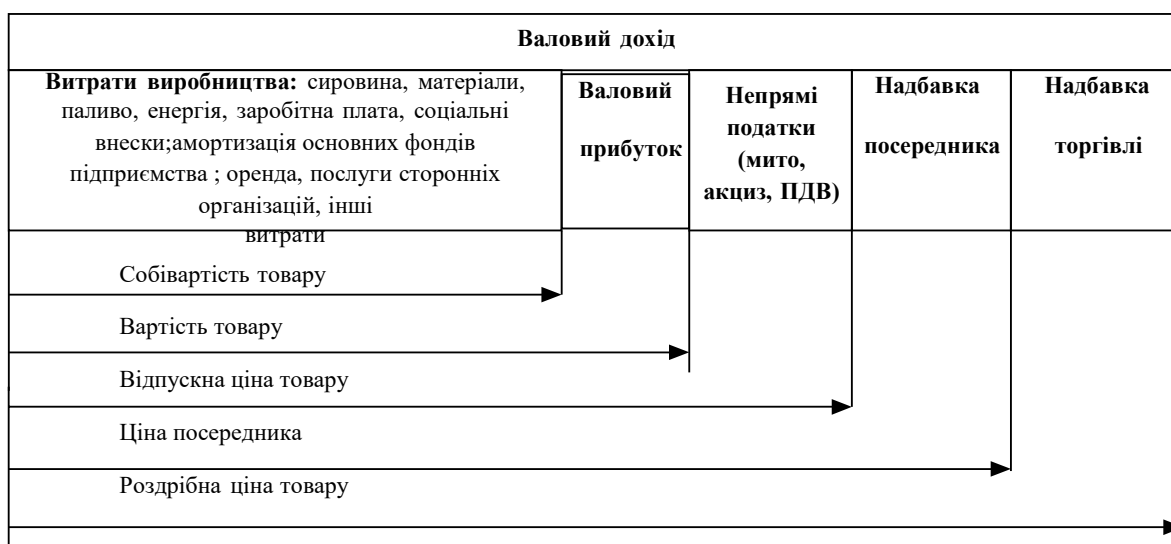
Валовий дохід

**Витрати виробництва:** сировина, матеріали, паливо, енергія, заробітна плата, соціальні внески;амортизація основних фондів підприємства ; оренда, послуги сторонніх організацій, інші витрати

**Валовий прибуток**

**Непрямі податки (мито, акциз, ПДВ)**

**Надбавка посередника**

**Надбавка торгівлі**

Собівартість товару

Вартість товару

Відпускна ціна товару

Ціна посередника

Роздрібна ціна товару